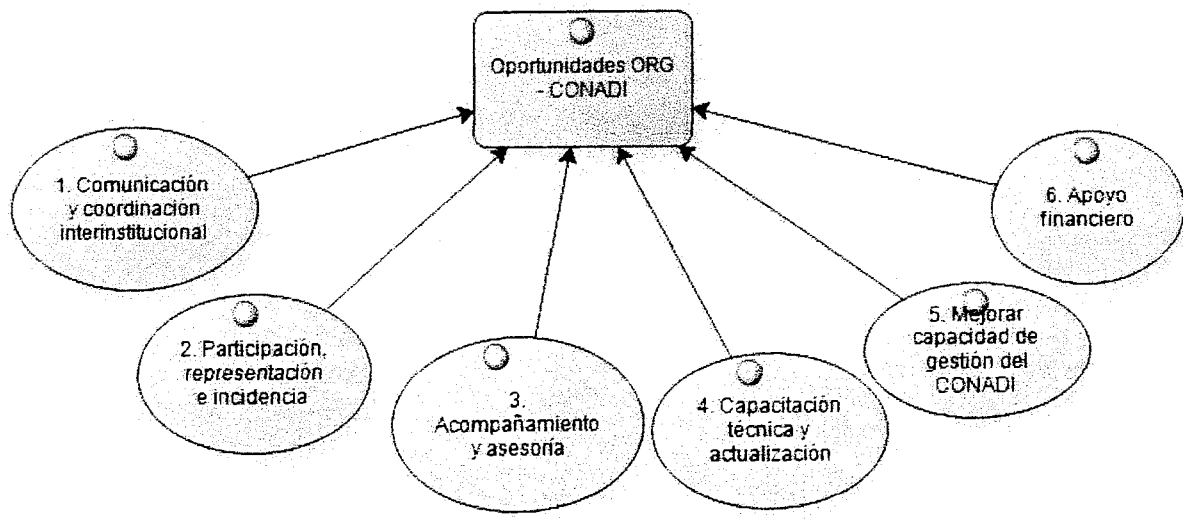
Oportunidades ORG - CONADI

1. Comunicación y coordinación interinstitucional

2. Participación, representación e incidencia

3. Acompañamiento y asesoría

4. Capacitación técnica y actualización

5. Mejorar capacidad de gestión del CONADI

6. Apoyo financiero